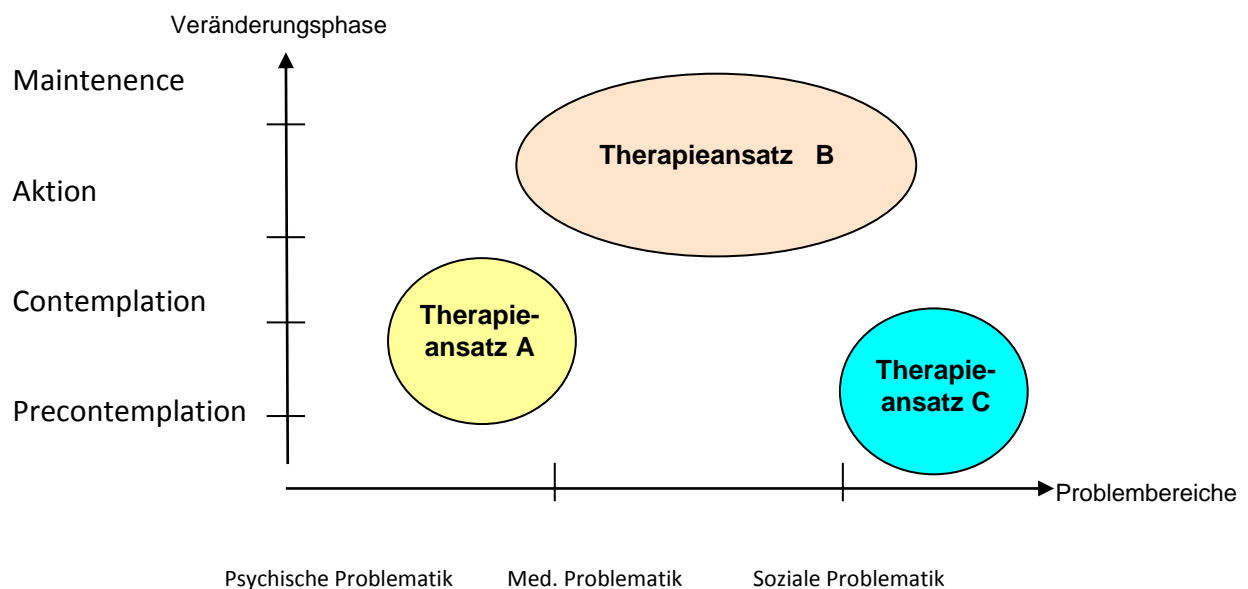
Veränderungsphase

Maintenence

Aktion

Contemplation

Precontemplation

Therapieansatz B

Therapieansatz A

Therapieansatz C

Problembereiche

Psychische Problematik

Med. Problematik

Soziale Problematik